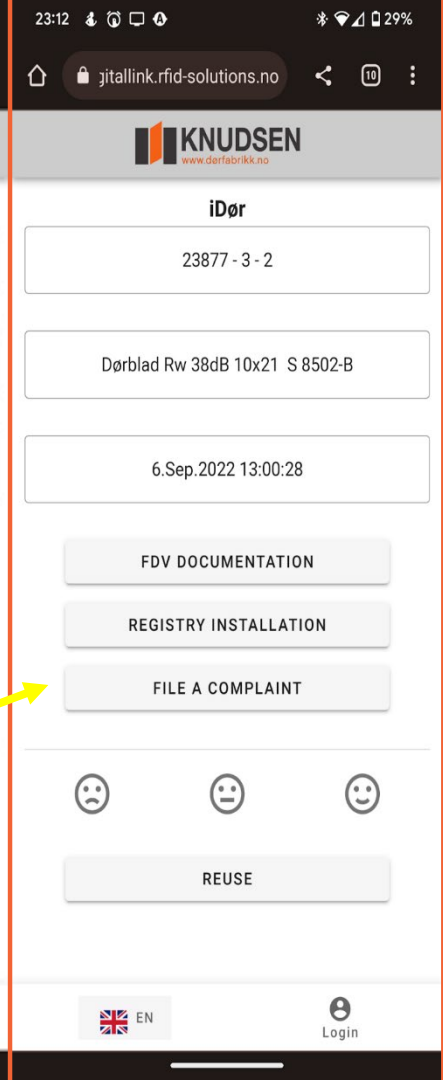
23:12

29%

jitallink.rfid-solutions.no

10

KNUDSEN
www.dørfabrikk.no

iDør

23877 - 3 - 2

Dørblad Rw 38dB 10x21 S 8502-B

6.Sep.2022 13:00:28

FDV DOCUMENTATION

REGISTRY INSTALLATION

FILE A COMPLAINT

REUSE

EN

Login